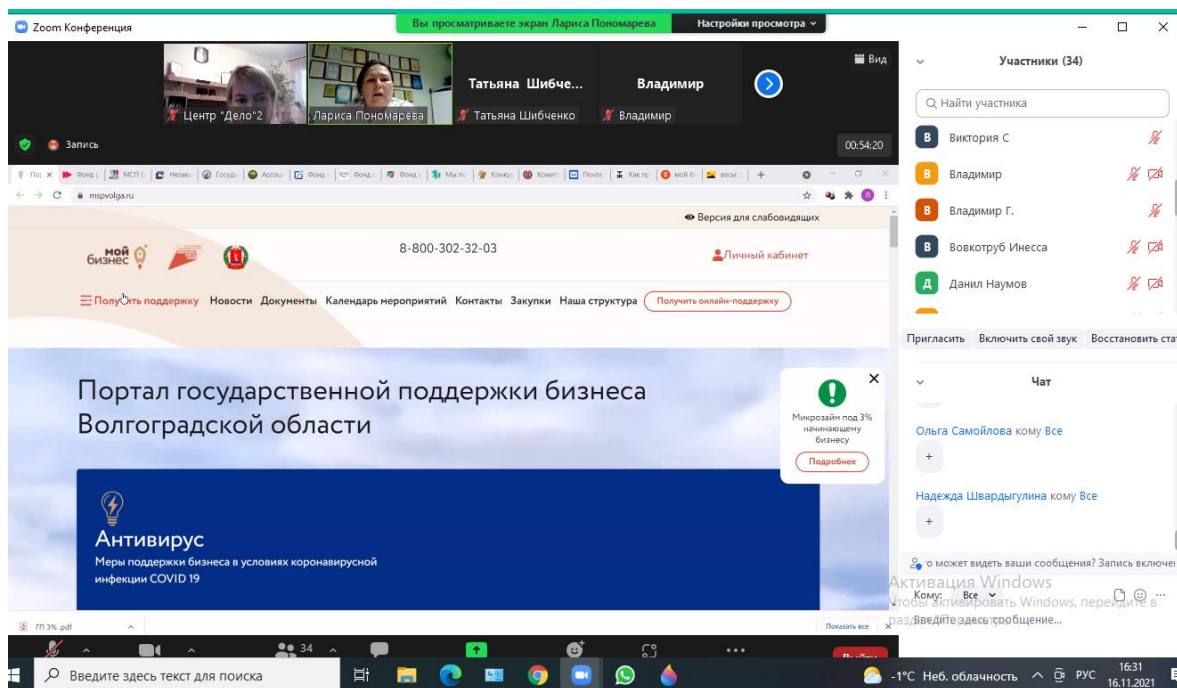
Zoom Конференция

Вы просматриваете экран Лариса Пономарева

Настройки просмотра

Вид

Центр "Дело"2

Лариса Пономарева

Татьяна Шибче...

Татьяна Шибченко

Владимир

Владимир

Запись

00:54:20

mspvolga.ru

Версия для слабовидящих

мой бизнес

8-800-302-32-03

Личный кабинет

Получить поддержку Новости Документы Календарь мероприятий Контакты Закупки Наша структура Получить онлайн-поддержку

Портал государственной поддержки бизнеса Волгоградской области

Микрозайм под 3% начинающему бизнесу

Подробнее

Антивирус

Меры поддержки бизнеса в условиях коронавирусной инфекции COVID 19

ГП 3%.pdf

Показать все

Участники (34)

Найти участника

Виктория С

Владимир

Владимир Г.

Вовктруб Инесса

Данил Наумов

Пригласить Включить свой звук Восстановить ста

Чат

Ольга Самойлова кому Все

Надежда Швардыгулина кому Все

о может видеть ваши сообщения? Запись включе

Кому: Все

Введите здесь сообщение...

Активация Windows
Чтобы активировать Windows, перейдите в раздел

34

Введите здесь текст для поиска

-1°C Неб. облачность

РУС

16:31
16.11.2021